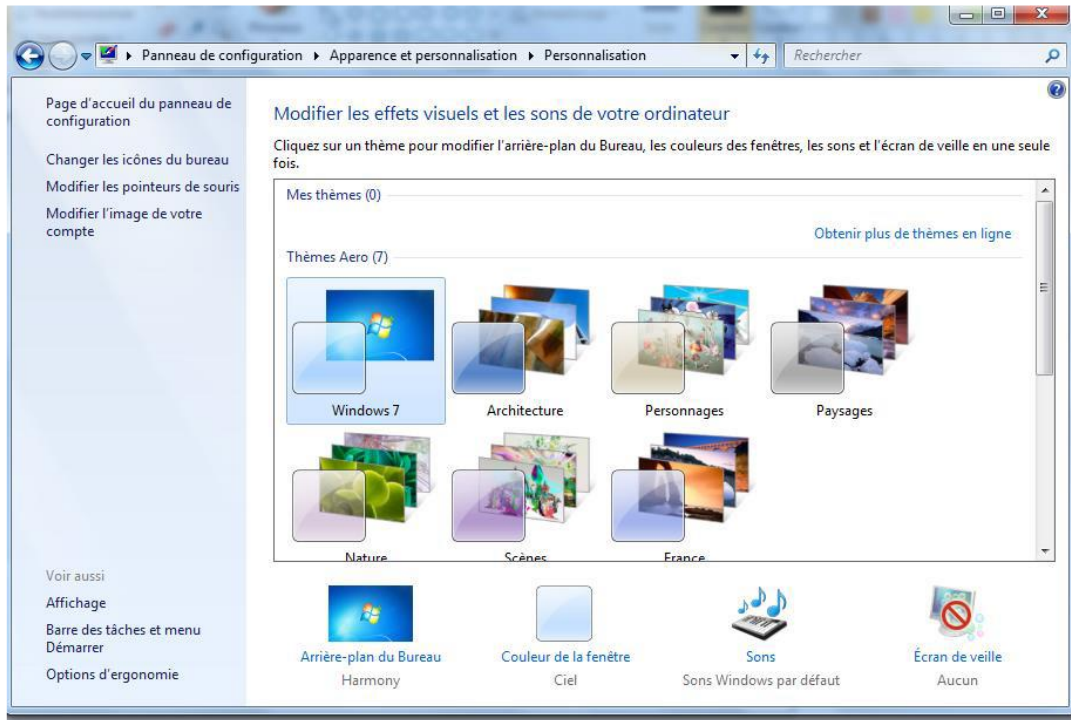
Panneau de configuration ▸ Apparence et personnalisation ▸ Personnalisation

Rechercher

Page d'accueil du panneau de configuration

Changer les icônes du bureau

Modifier les pointeurs de souris

Modifier l'image de votre compte

Modifier les effets visuels et les sons de votre ordinateur

Cliquez sur un thème pour modifier l'arrière-plan du Bureau, les couleurs des fenêtres, les sons et l'écran de veille en une seule fois.

Mes thèmes (0)

Obtenir plus de thèmes en ligne

Thèmes Aero (7)

Windows 7

Architecture

Personnages

Paysages

Nature

Scènes

France

Voir aussi

Affichage

Barre des tâches et menu Démarrer

Options d'ergonomie

Arrière-plan du Bureau
Harmony

Couleur de la fenêtre
Ciel

Sons
Sons Windows par défaut

Écran de veille
Aucun